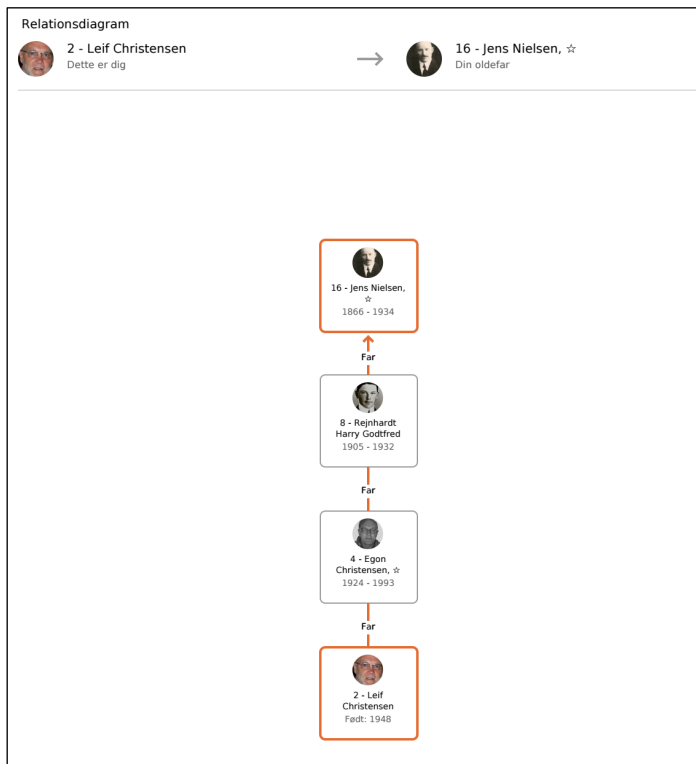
Relationsdiagram

2 - Leif Christensen
Dette er dig

16 - Jens Nielsen, ☆
Din oldefar

16 - Jens Nielsen, ☆
1866 - 1934

Far

8 - Rejnhardt Harry Godtfred
1905 - 1932

Far

4 - Egon Christensen, ☆
1924 - 1993

Far

2 - Leif Christensen
Født: 1948